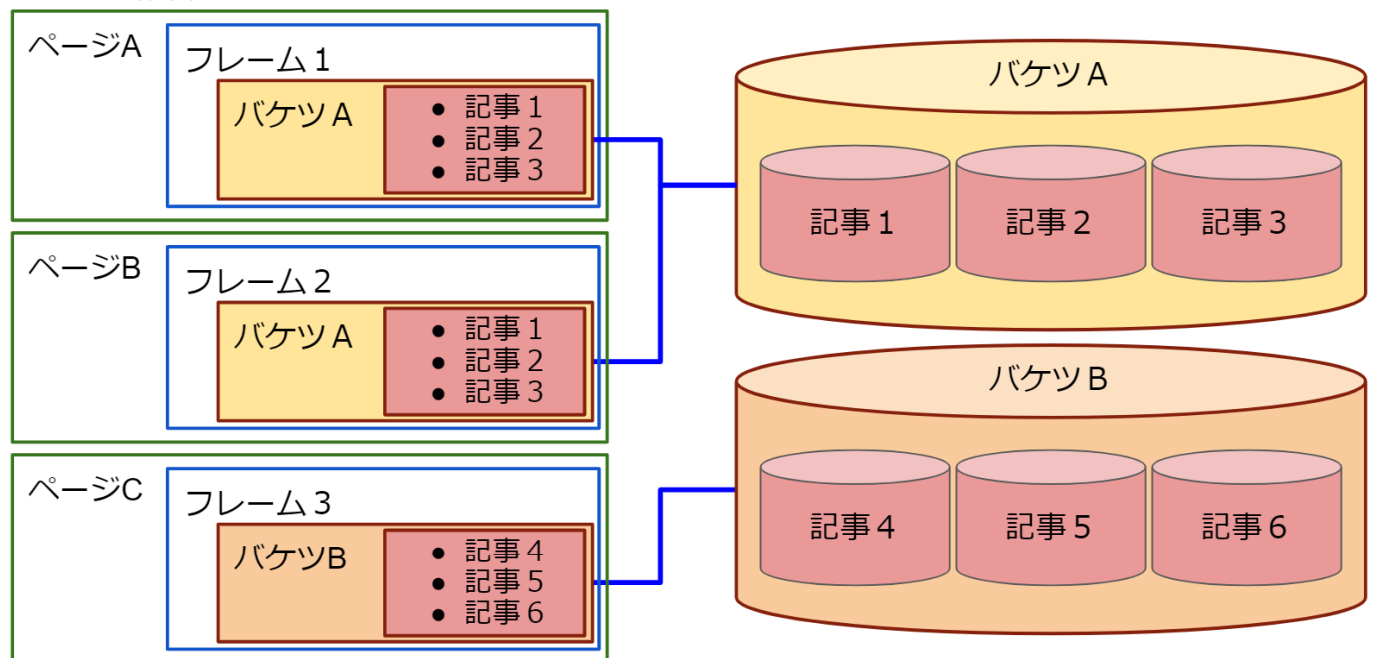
ページA
フレーム１
バケツＡ
- 記事１
- 記事２
- 記事３

ページB
フレーム２
バケツＡ
- 記事１
- 記事２
- 記事３

ページC
フレーム３
バケツB
- 記事４
- 記事５
- 記事６

バケツＡ
記事１
記事２
記事３

バケツＢ
記事４
記事５
記事６